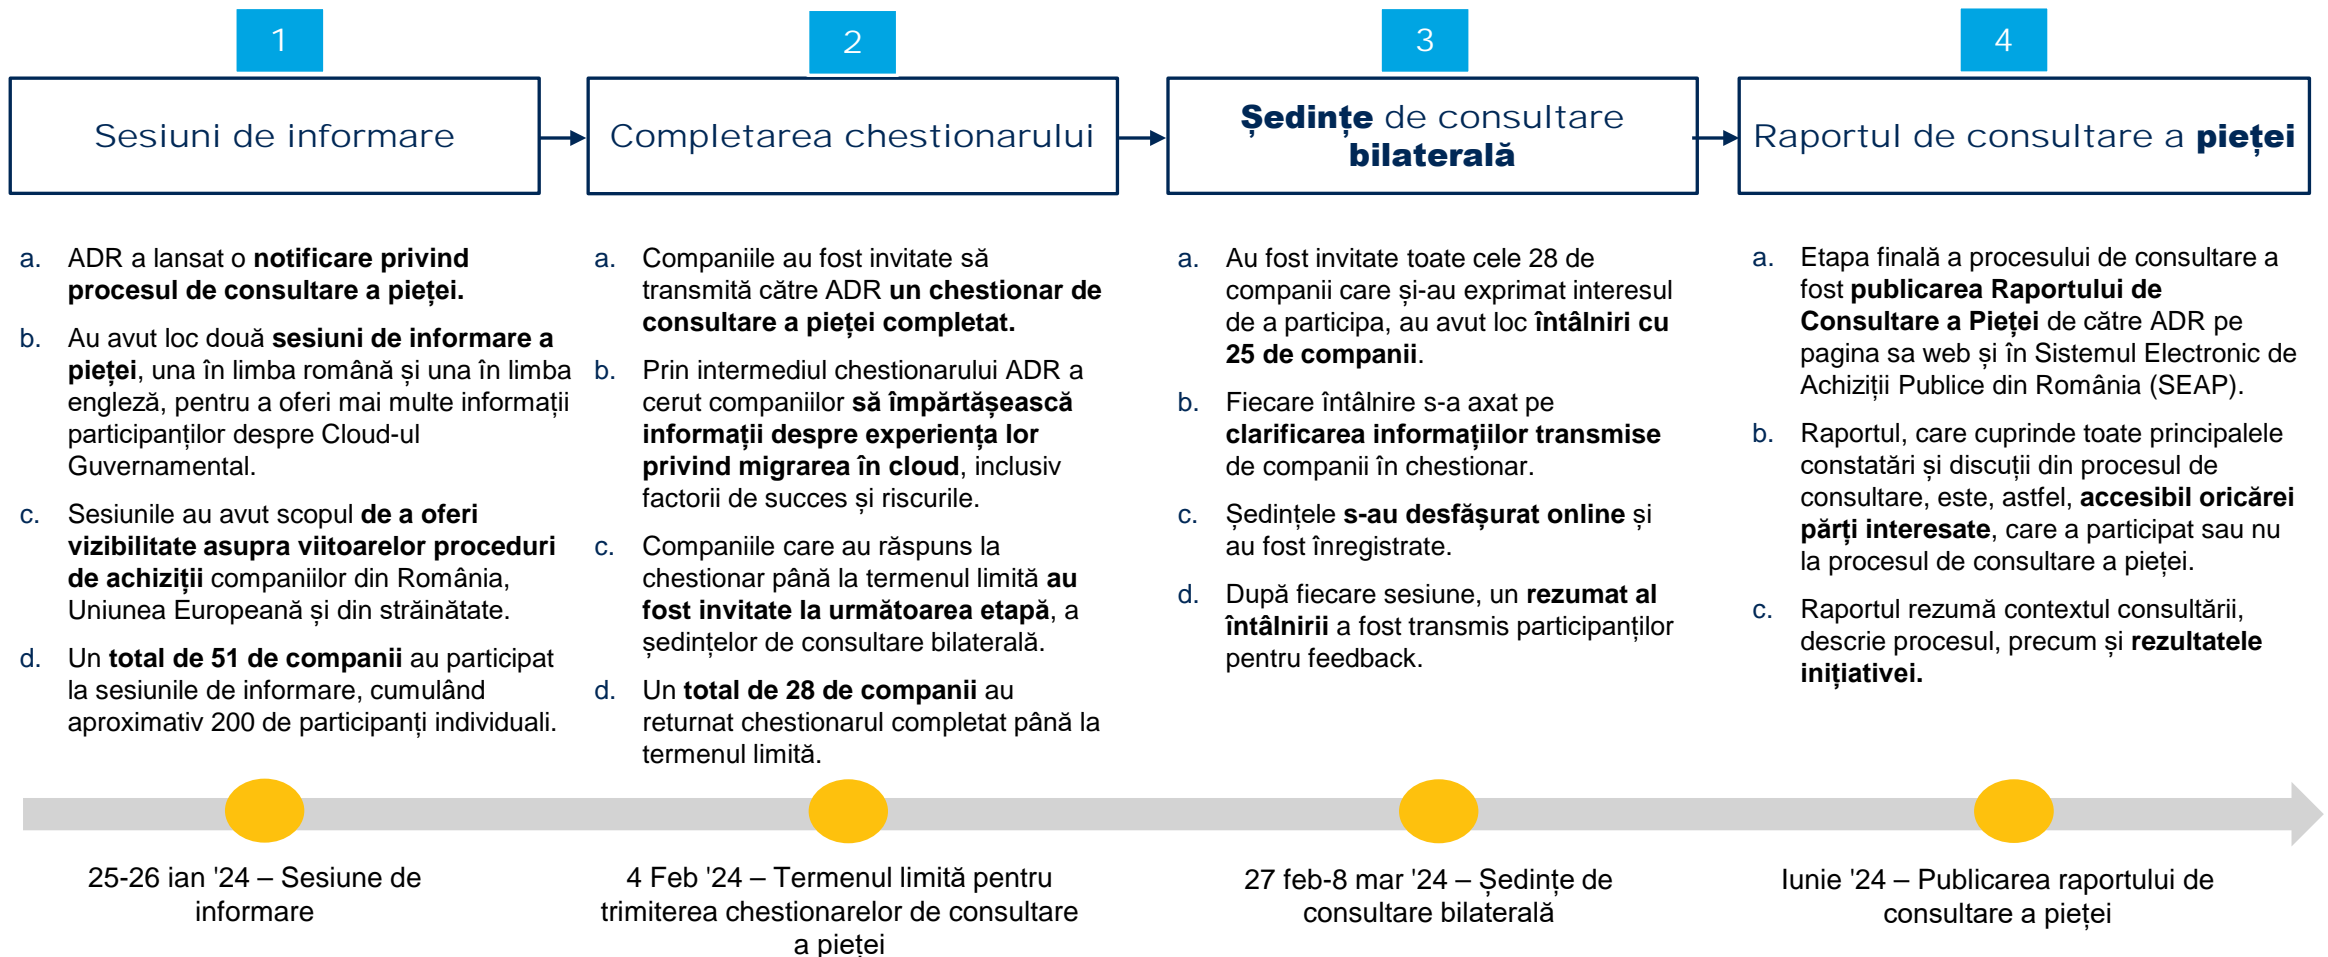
1

Sesiuni de informare

a. ADR a lansat o **notificare privind procesul de consultare a pieței.**

b. Au avut loc două **sesiuni de informare a pieței**, una în limba română și una în limba engleză, pentru a oferi mai multe informații participanților despre Cloud-ul Guvernamental.

c. Sesiunile au avut scopul **de a oferi vizibilitate asupra viitoarelor proceduri de achiziții** companiilor din România, Uniunea Europeană și din străinătate.

d. Un **total de 51 de companii** au participat la sesiunile de informare, cumulând aproximativ 200 de participanți individuali.

2

Completarea chestionarului

a. Companiile au fost invitate să transmită către ADR **un chestionar de consultare a pieței completat.**

b. Prin intermediul chestionarului ADR a cerut companiilor **să împărtășească informații despre experiența lor privind migrarea în cloud**, inclusiv factorii de succes și riscurile.

c. Companiile care au răspuns la chestionar până la termenul limită **au fost invitate la următoarea etapă**, a ședințelor de consultare bilaterală.

d. Un **total de 28 de companii** au returnat chestionarul completat până la termenul limită.

3

**Ședințe** de consultare **bilaterală**

a. Au fost invitate toate cele 28 de companii care și-au exprimat interesul de a participa, au avut loc **întâlniri cu 25 de companii**.

b. Fiecare întâlnire s-a axat pe **clarificarea informațiilor transmise** de companii în chestionar.

c. Ședințele **s-au desfășurat online** și au fost înregistrate.

d. După fiecare sesiune, un **rezumat al întâlnirii** a fost transmis participanților pentru feedback.

4

Raportul de consultare a **pieței**

a. Etapa finală a procesului de consultare a fost **publicarea Raportului de Consultare a Pieței** de către ADR pe pagina sa web și în Sistemul Electronic de Achiziții Publice din România (SEAP).

b. Raportul, care cuprinde toate principalele constatări și discuții din procesul de consultare, este, astfel, **accesibil oricărei părți interesate**, care a participat sau nu la procesul de consultare a pieței.

c. Raportul rezumă contextul consultării, descrie procesul, precum și **rezultatele inițiativei.**

25-26 ian '24 – Sesiune de informare

4 Feb '24 – Termenul limită pentru trimiterea chestionarelor de consultare a pieței

27 feb-8 mar '24 – Ședințe de consultare bilaterală

Iunie '24 – Publicarea raportului de consultare a pieței